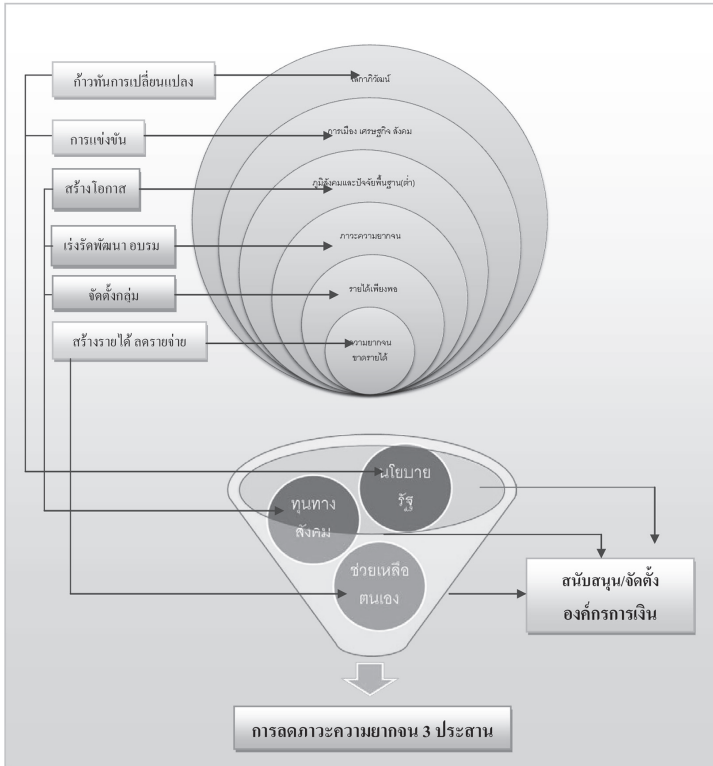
ก้าวทันการเปลี่ยนแปลง

การแข่งขัน

สร้างโอกาส

เร่งรัดพัฒนา อบรม

จัดตั้งกลุ่ม

สร้างรายได้ ลดรายจ่าย

โลกาภิวัฒน์

การเมือง เศรษฐกิจ สังคม

ภูมิสังคมและปัจจัยพื้นฐาน(ต่ำ)

ภาวะความยากจน

รายได้เพียงพอ

ความยากจน ขาดรายได้

นโยบาย รัฐ

ทุนทาง สังคม

ช่วยเหลือ ตนเอง

สนับสนุน/จัดตั้ง องค์กรการเงิน

การลดภาวะความยากจน 3 ประสาน